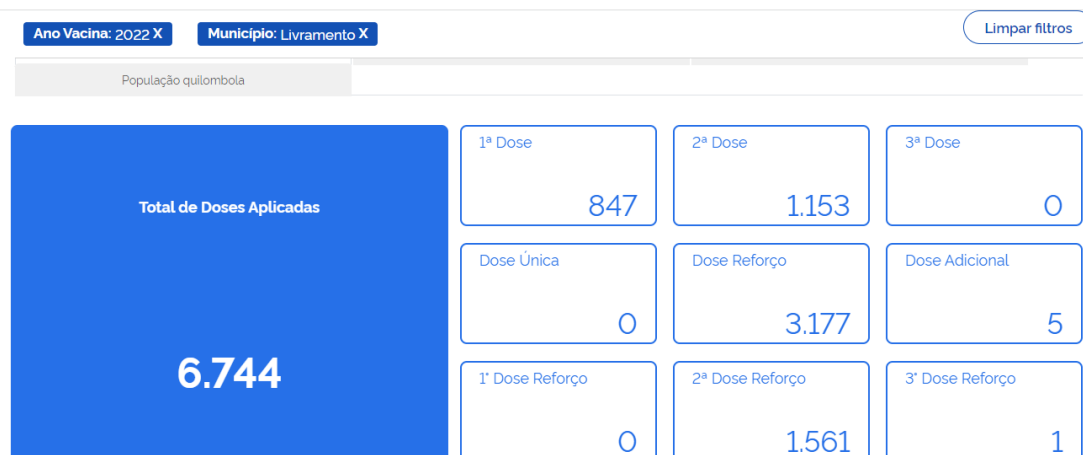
Ano Vacina: 2022 X
Município: Livramento X
Limpar filtros

População quilombola

Total de Doses Aplicadas

6.744

1ª Dose
847

2ª Dose
1.153

3ª Dose
0

Dose Única
0

Dose Reforço
3.177

Dose Adicional
5

1° Dose Reforço
0

2ª Dose Reforço
1.561

3° Dose Reforço
1